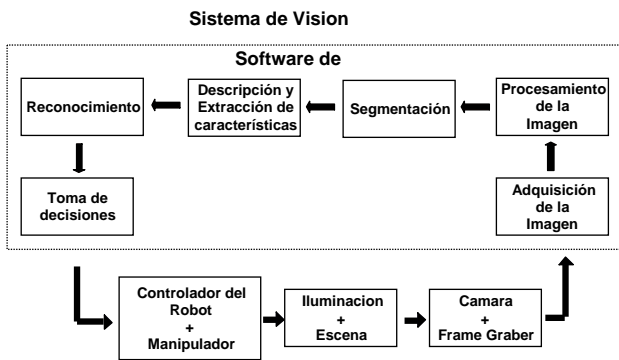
Sistema de Vision

Software de

Reconocimiento

Descripción y Extracción de características

Segmentación

Procesamiento de la Imagen

Toma de decisiones

Adquisición de la Imagen

Controlador del Robot + Manipulador

Iluminacion + Escena

Camara + Frame Graber